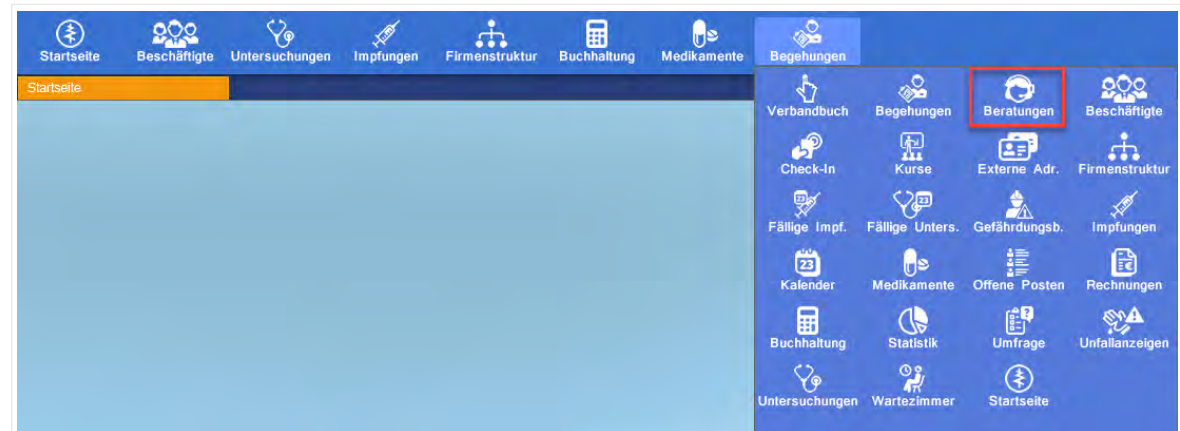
Startseite Beschäftigte Untersuchungen Impfungen Firmenstruktur Buchhaltung Medikamente Begehungen

Startseite

Verbandbuch
Begehungen
Beratungen
Beschäftigte
Check-In
Kurse
Externe Adr.
Firmenstruktur
Fällige Impf.
Fällige Unters.
Gefährdungsb.
Impfungen
Kalender
Medikamente
Offene Posten
Rechnungen
Buchhaltung
Statistik
Umfrage
Unfallanzeigen
Untersuchungen
Wartezimmer
Startseite